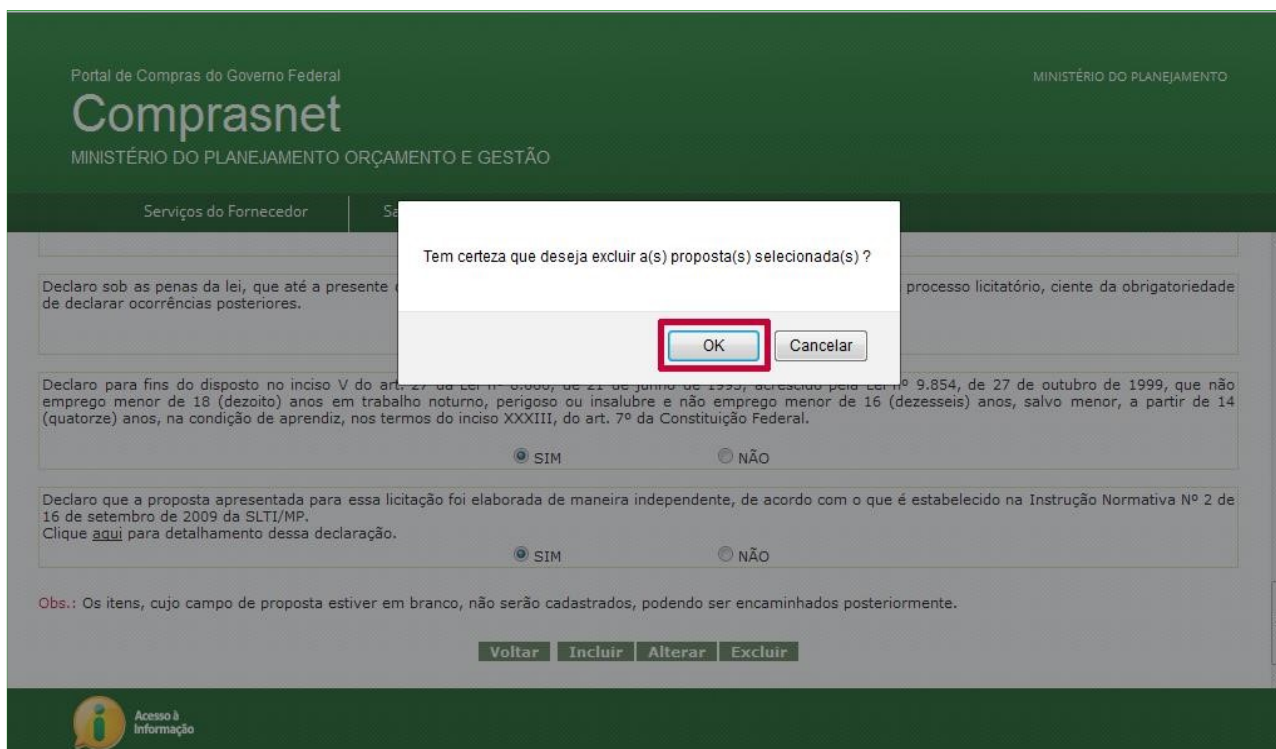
Portal de Compras do Governo Federal

Comprasnet

MINISTÉRIO DO PLANEJAMENTO ORÇAMENTO E GESTÃO

MINISTÉRIO DO PLANEJAMENTO

Serviços do Fornecedor | Se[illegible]

Tem certeza que deseja excluir a(s) proposta(s) selecionada(s) ?

OK Cancelar

Declaro sob as penas da lei, que até a presente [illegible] processo licitatório, ciente da obrigatoriedade de declarar ocorrências posteriores.

Declaro para fins do disposto no inciso V do art. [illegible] 9.854, de 27 de outubro de 1999, que não emprego menor de 18 (dezoito) anos em trabalho noturno, perigoso ou insalubre e não emprego menor de 16 (dezesseis) anos, salvo menor, a partir de 14 (quatorze) anos, na condição de aprendiz, nos termos do inciso XXXIII, do art. 7º da Constituição Federal.

SIM NÃO

Declaro que a proposta apresentada para essa licitação foi elaborada de maneira independente, de acordo com o que é estabelecido na Instrução Normativa Nº 2 de 16 de setembro de 2009 da SLTI/MP.
Clique aqui para detalhamento dessa declaração.

SIM NÃO

Obs.: Os itens, cujo campo de proposta estiver em branco, não serão cadastrados, podendo ser encaminhados posteriormente.

Voltar Incluir Alterar Excluir

Acesso à Informação